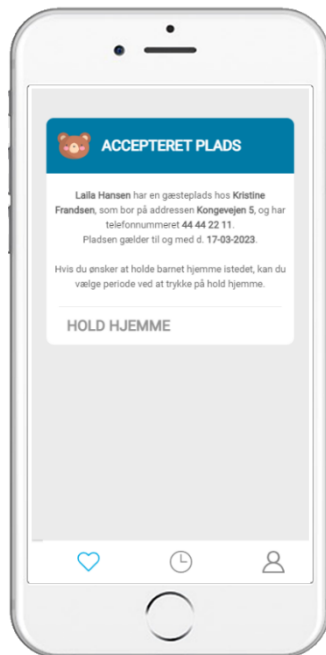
ACCEPTERET PLADS

Laila Hansen har en gæsteplads hos Kristine Frandsen, som bor på addressen Kongevejen 5, og har telefonnummeret 44 44 22 11.
Pladsen gælder til og med d. 17-03-2023.

Hvis du ønsker at holde barnet hjemme istedet, kan du vælge periode ved at trykke på hold hjemme.

HOLD HJEMME